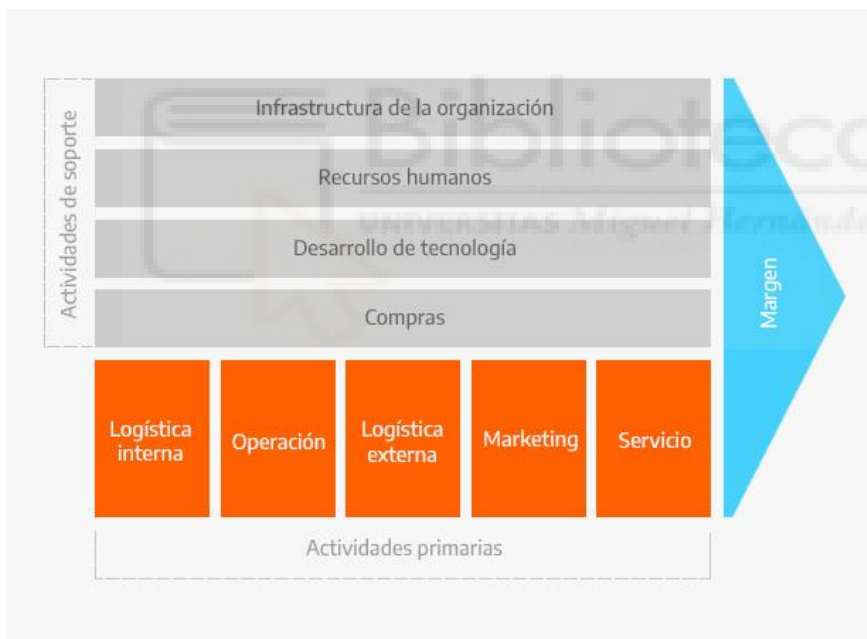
Actividades de soporte

Infraestructura de la organización

Recursos humanos

Desarrollo de tecnología

Compras

Margen

Logística interna

Operación

Logística externa

Marketing

Servicio

Actividades primarias

biblioteca
UNIVERSITAS Miguel Hernández